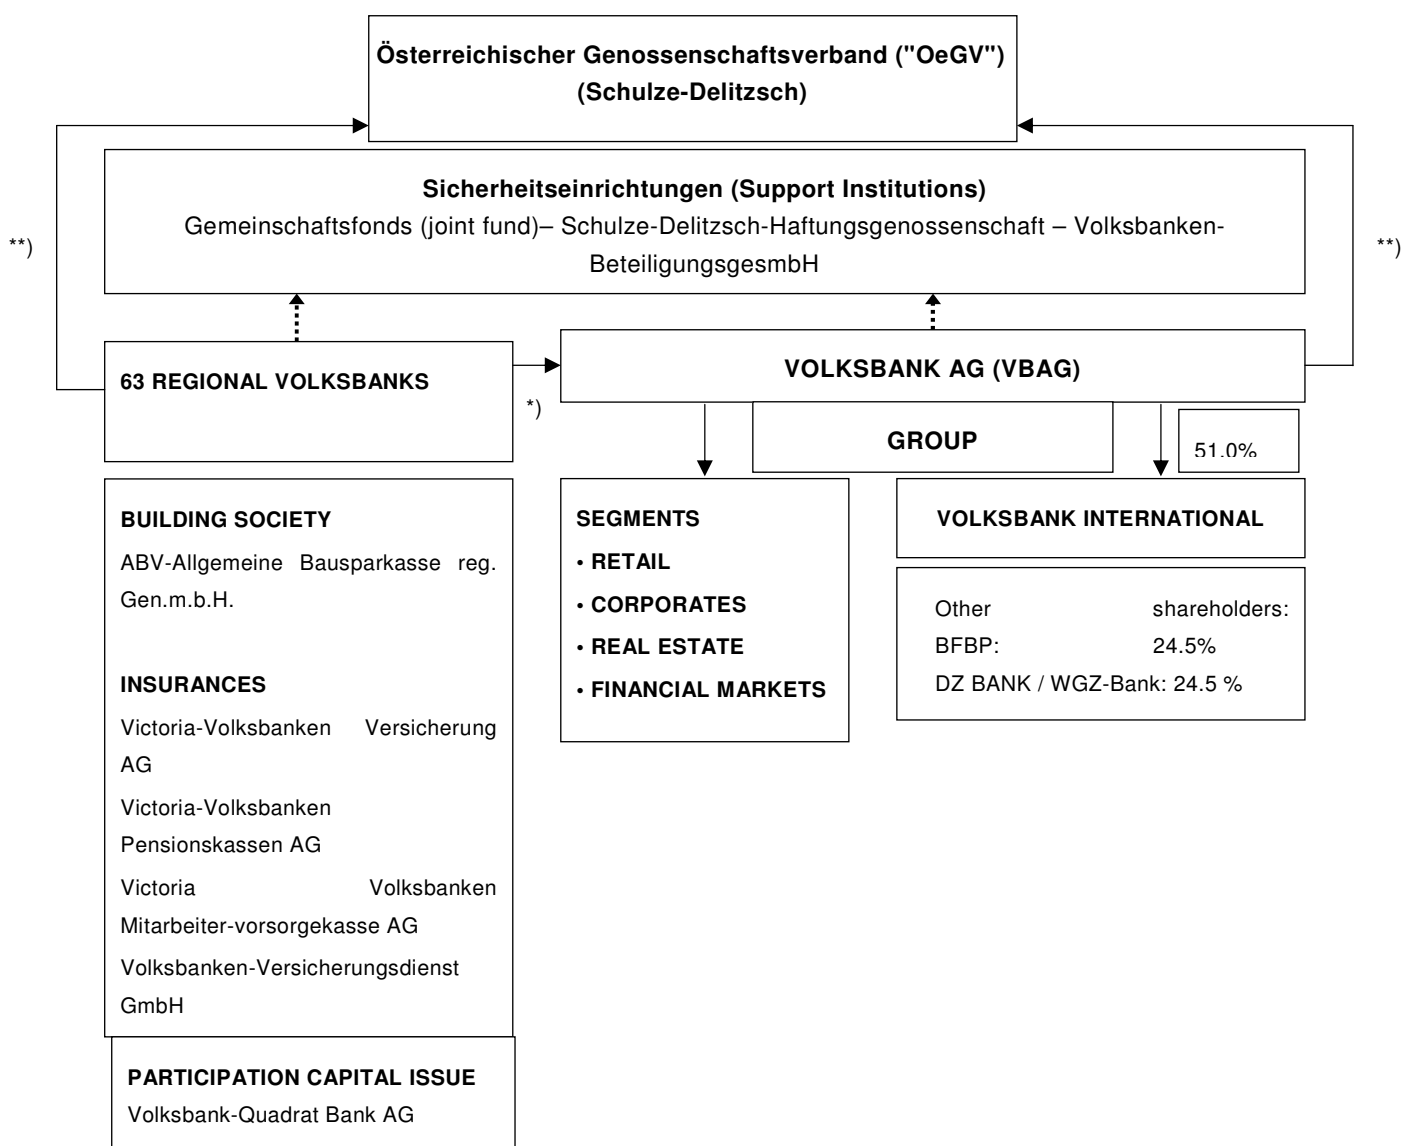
Österreichischer Genossenschaftsverband ("OeGV") (Schulze-Delitzsch)

Sicherheitseinrichtungen (Support Institutions)
Gemeinschaftsfonds (joint fund)– Schulze-Delitzsch-Haftungsgenossenschaft – Volksbanken-BeteiligungsgesmbH

**)

**)

63 REGIONAL VOLKSBANKS

*)

VOLKSBANK AG (VBAG)

GROUP

51.0%

BUILDING SOCIETY
ABV-Allgemeine Bausparkasse reg. Gen.m.b.H.

INSURANCES
Victoria-Volksbanken Versicherung AG
Victoria-Volksbanken Pensionskassen AG
Victoria Volksbanken Mitarbeiter-vorsorgekasse AG
Volksbanken-Versicherungsdienst GmbH

PARTICIPATION CAPITAL ISSUE
Volksbank-Quadrat Bank AG

SEGMENTS
• RETAIL
• CORPORATES
• REAL ESTATE
• FINANCIAL MARKETS

VOLKSBANK INTERNATIONAL

Other shareholders:
BFBP: 24.5%
DZ BANK / WGZ-Bank: 24.5 %